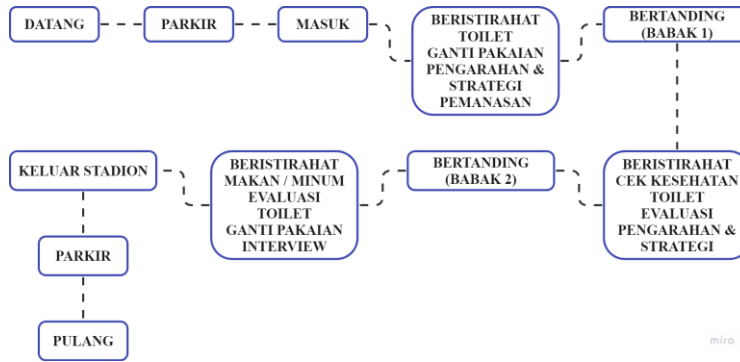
DATANG

PARKIR

MASUK

BERISTIRAHAT
TOILET
GANTI PAKAIAN
PENGARAHAN &
STRATEGI
PEMANASAN

BERTANDING
(BABAK 1)

BERISTIRAHAT
CEK KESEHATAN
TOILET
EVALUASI
PENGARAHAN &
STRATEGI

BERTANDING
(BABAK 2)

BERISTIRAHAT
MAKAN / MINUM
EVALUASI
TOILET
GANTI PAKAIAN
INTERVIEW

KELUAR STADION

PARKIR

PULANG

miro